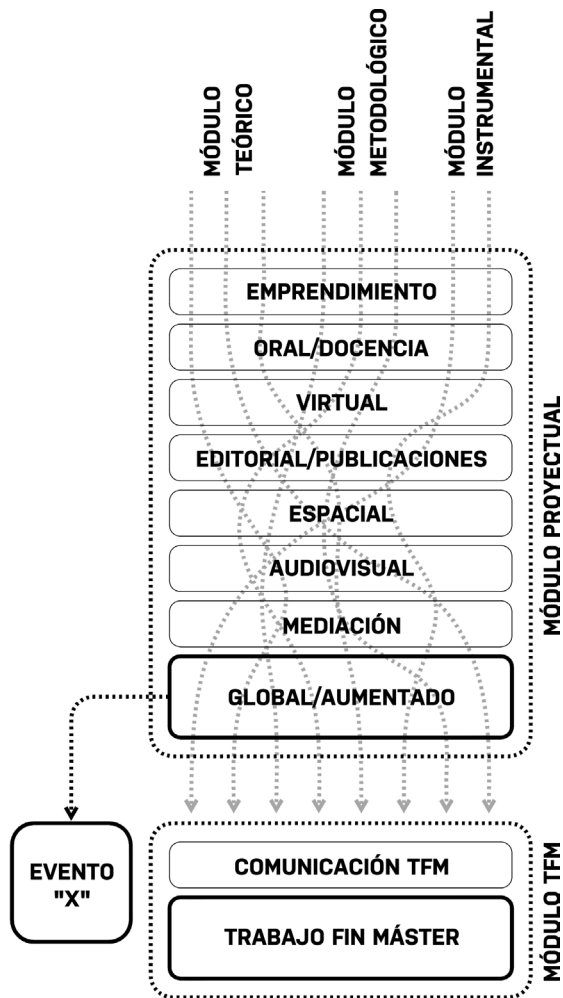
MÓDULO TEÓRICO

MÓDULO METODOLÓGICO

MÓDULO INSTRUMENTAL

EMPRENDIMIENTO

ORAL/DOCENCIA

VIRTUAL

EDITORIAL/PUBLICACIONES

ESPACIAL

AUDIOVISUAL

MEDIACIÓN

GLOBAL/AUMENTADO

MÓDULO PROYECTUAL

EVENTO "X"

COMUNICACIÓN TFM

TRABAJO FIN MÁSTER

MÓDULO TFM